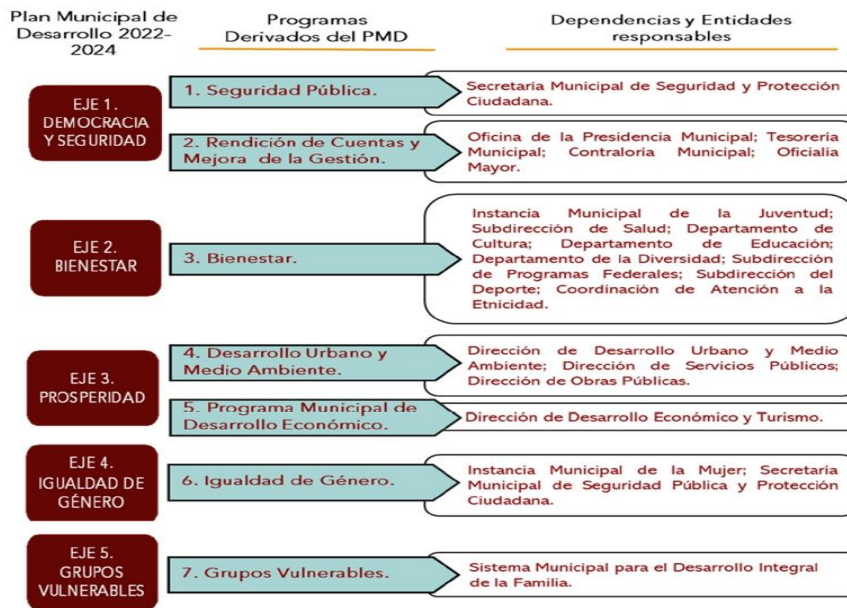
Plan Municipal de Desarrollo 2022-2024

Programas Derivados del PMD

Dependencias y Entidades responsables

EJE 1. DEMOCRACIA Y SEGURIDAD

1. Seguridad Pública.

Secretaría Municipal de Seguridad y Protección Ciudadana.

2. Rendición de Cuentas y Mejora de la Gestión.

Oficina de la Presidencia Municipal; Tesorería Municipal; Contraloría Municipal; Oficialía Mayor.

EJE 2. BIENESTAR

3. Bienestar.

Instancia Municipal de la Juventud; Subdirección de Salud; Departamento de Cultura; Departamento de Educación; Departamento de la Diversidad; Subdirección de Programas Federales; Subdirección del Deporte; Coordinación de Atención a la Etnicidad.

EJE 3. PROSPERIDAD

4. Desarrollo Urbano y Medio Ambiente.

Dirección de Desarrollo Urbano y Medio Ambiente; Dirección de Servicios Públicos; Dirección de Obras Públicas.

5. Programa Municipal de Desarrollo Económico.

Dirección de Desarrollo Económico y Turismo.

EJE 4. IGUALDAD DE GÉNERO

6. Igualdad de Género.

Instancia Municipal de la Mujer; Secretaría Municipal de Seguridad Pública y Protección Ciudadana.

EJE 5. GRUPOS VULNERABLES

7. Grupos Vulnerables.

Sistema Municipal para el Desarrollo Integral de la Familia.